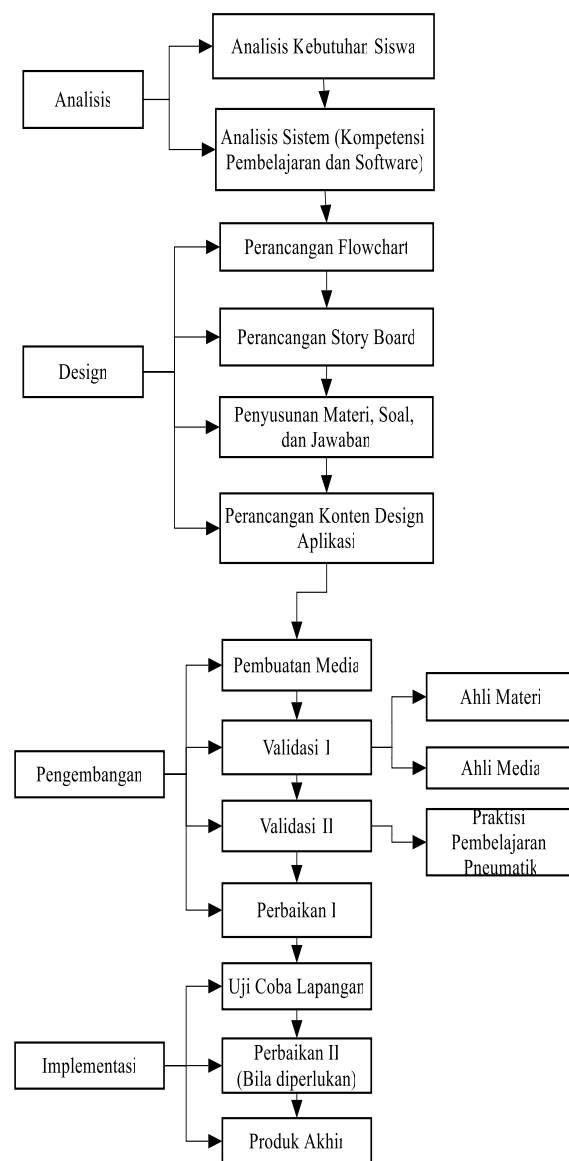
Analisis

Analisis Kebutuhan Siswa

Analisis Sistem (Kompetensi Pembelajaran dan Software)

Design

Perancangan Flowchart

Perancangan Story Board

Penyusunan Materi, Soal, dan Jawaban

Perancangan Konten Design Aplikasi

Pengembangan

Pembuatan Media

Validasi I

Ahli Materi

Ahli Media

Validasi II

Praktisi Pembelajaran Pneumatik

Perbaikan I

Implementasi

Uji Coba Lapangan

Perbaikan II (Bila diperlukan)

Produk Akhir